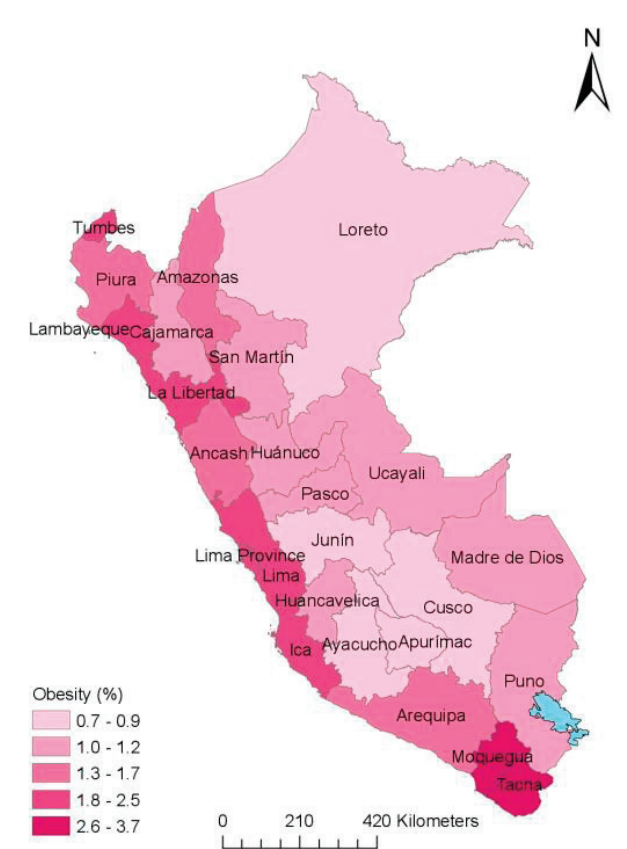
N

Loreto

Tumbes

Piura

Amazonas

Lambayeque

Cajamarca

San Martín

La Libertad

Ancash

Huánuco

Ucayali

Pasco

Junín

Lima Province

Lima

Madre de Dios

Huancavelica

Cusco

Ayacucho

Apurímac

Ica

Puno

Arequipa

Moquegua

Tacna

Obesity (%)

0.7 - 0.9

1.0 - 1.2

1.3 - 1.7

1.8 - 2.5

2.6 - 3.7

0 210 420 Kilometers